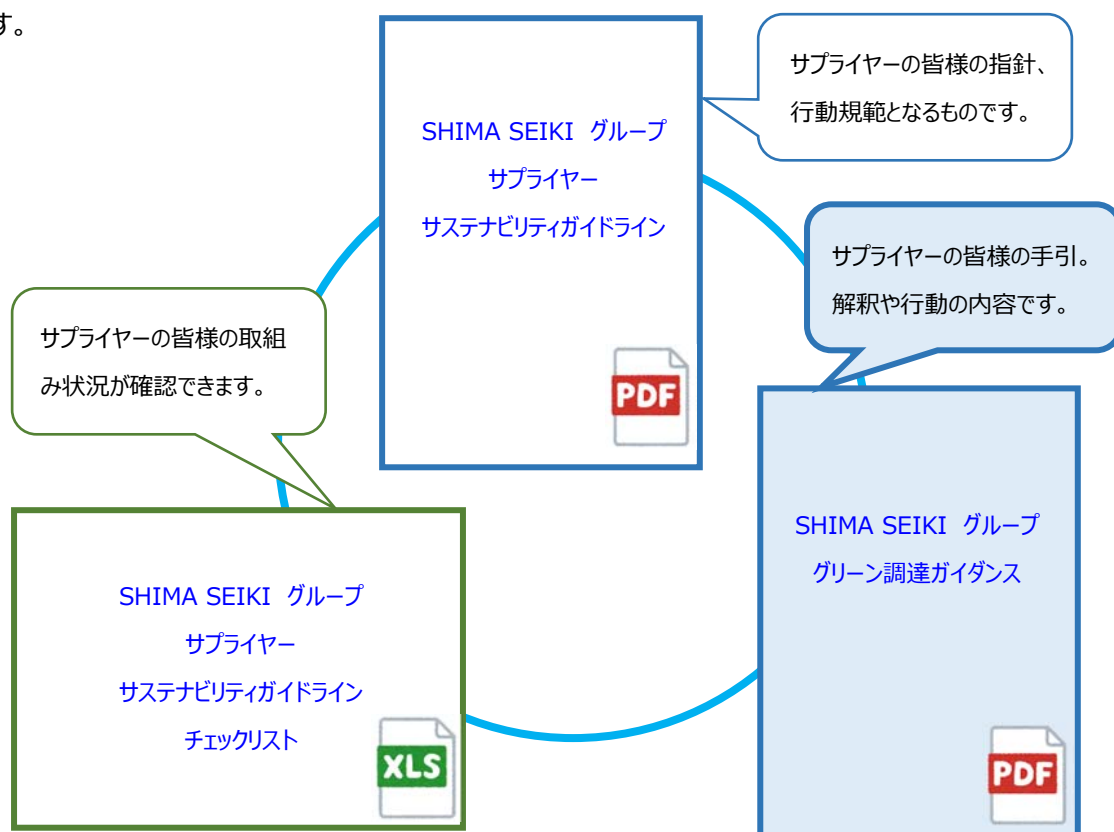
す。

SHIMA SEIKI グループ
サプライヤー
サステナビリティガイドライン

PDF

サプライヤーの皆様の指針、行動規範となるものです。

サプライヤーの皆様の手引。解釈や行動の内容です。

サプライヤーの皆様の取組み状況が確認できます。

SHIMA SEIKI グループ
グリーン調達ガイダンス

PDF

SHIMA SEIKI グループ
サプライヤー
サステナビリティガイドライン
チェックリスト

XLS